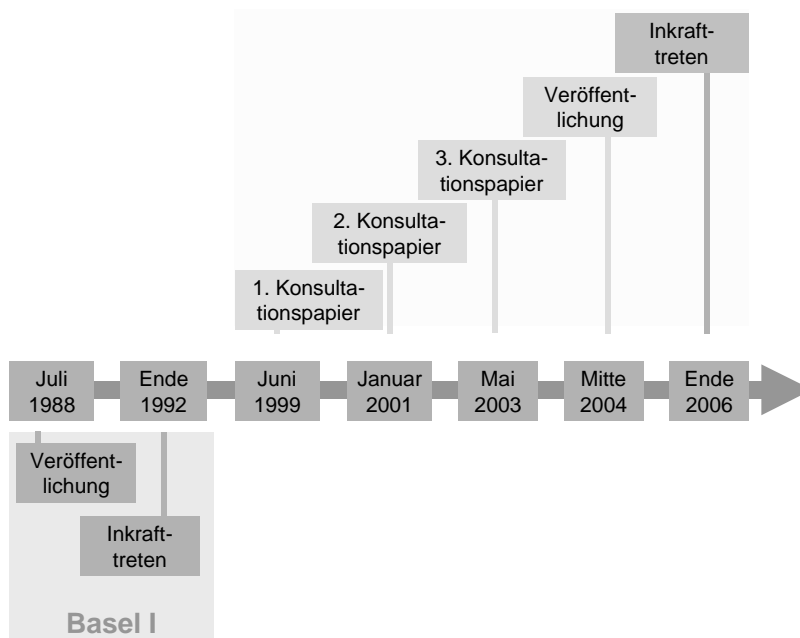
Inkrafttreten

Veröffentlichung

3. Konsultationspapier

2. Konsultationspapier

1. Konsultationspapier

Juli 1988

Ende 1992

Juni 1999

Januar 2001

Mai 2003

Mitte 2004

Ende 2006

Veröffentlichung

Inkrafttreten

Basel I